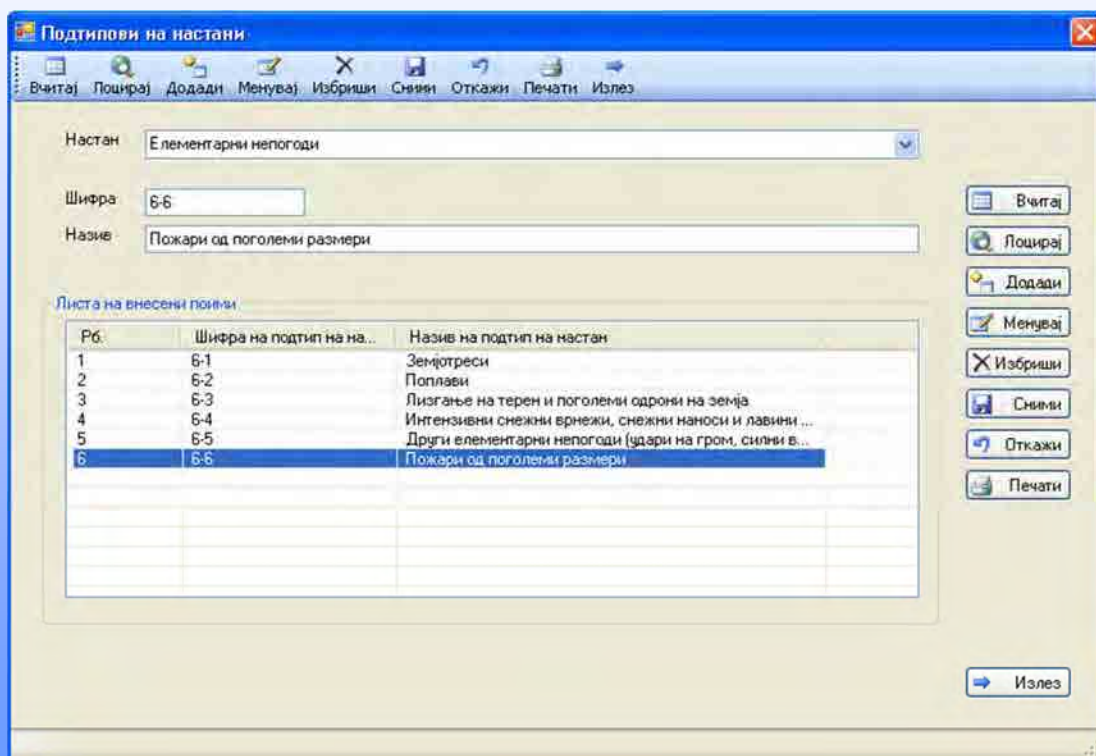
Подтипови на настани

Вчитај Лоцирај Додади Менувај Избриши Сними Откажи Печати Излез

Настан Елементарни непогоди

Шифра 6-6

Назив Пожари од поголеми размери

Листа на внесени поими

| Рб. | Шифра на подтип на на... | Назив на подтип на настан |
|---|---|---|
| 1 | 6-1 | Земјотреси |
| 2 | 6-2 | Поплави |
| 3 | 6-3 | Лизгање на терен и поголеми одрони на земја |
| 4 | 6-4 | Интензивни снежни врнежи, снежни наноси и лавини ... |
| 5 | 6-5 | Други елементарни непогоди (удари на гром, силни в... |
| 6 | 6-6 | Пожари од поголеми размери |

Вчитај
Лоцирај
Додади
Менувај
Избриши
Сними
Откажи
Печати

Излез